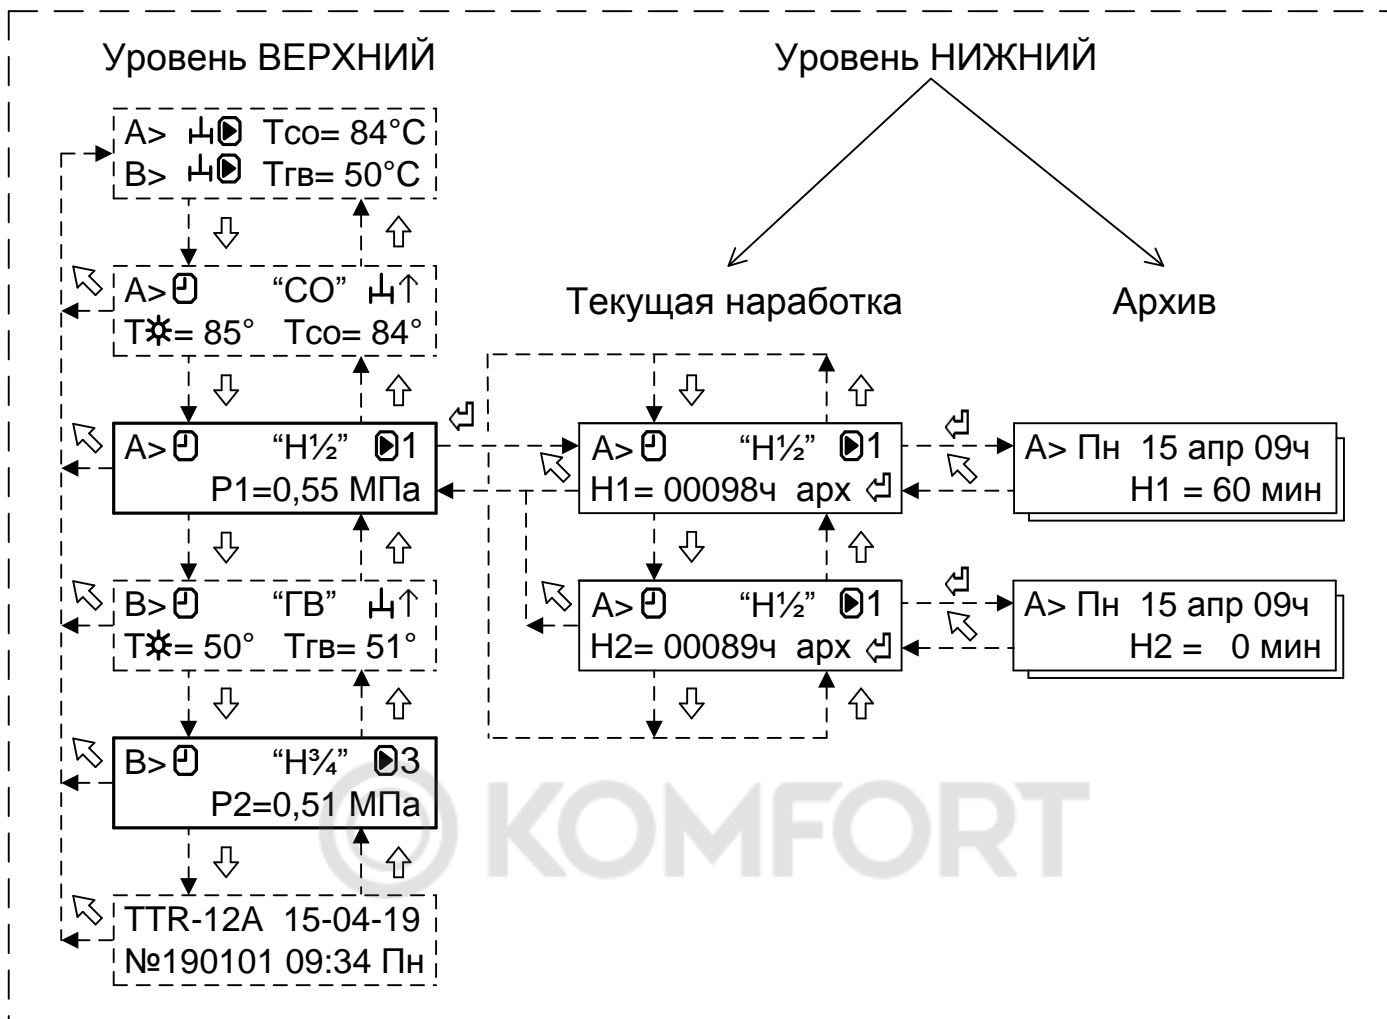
Уровень ВЕРХНИЙ

Уровень НИЖНИЙ

A> Tсо= 84°C
B> Tгв= 50°C

A> "СО" ↑
T☼= 85° Tсо= 84°

Текущая наработка

Архив

A> "H½" 1
P1=0,55 МПа

A> "H½" 1
H1= 00098ч арх

A> Пн 15 апр 09ч
H1 = 60 мин

B> "ГВ" ↑
T☼= 50° Tгв= 51°

A> "H½" 1
H2= 00089ч арх

A> Пн 15 апр 09ч
H2 = 0 мин

B> "H¾" 3
P2=0,51 МПа

KOMFORT

TTR-12A 15-04-19
№190101 09:34 Пн